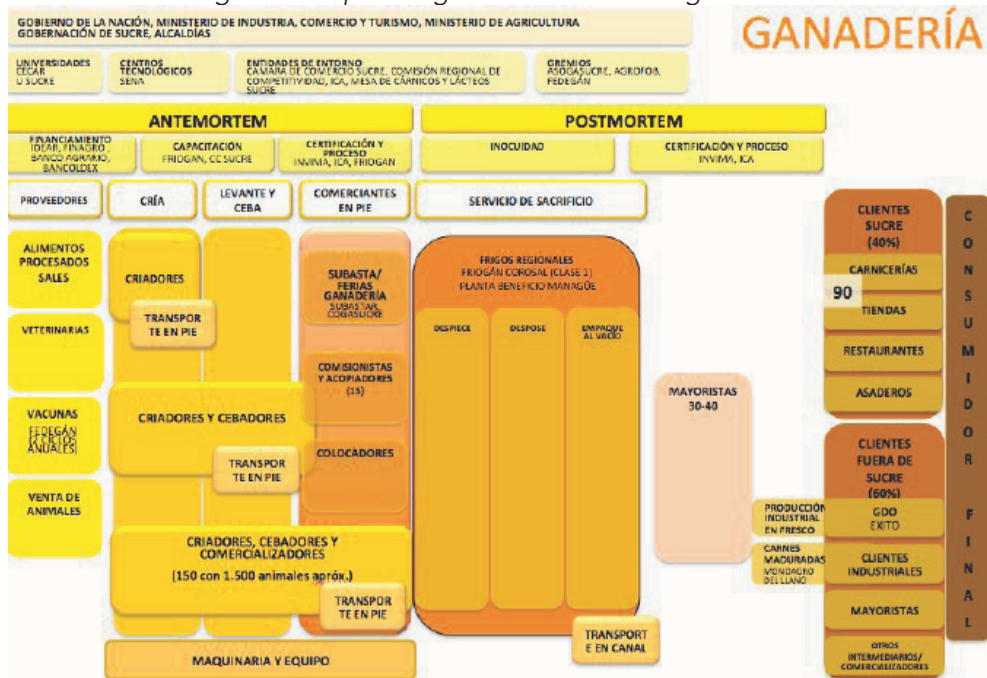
GOBIERNO DE LA NACIÓN, MINISTERIO DE INDUSTRIA, COMERCIO Y TURISMO, MINISTERIO DE AGRICULTURA
GOBERNACIÓN DE SUCRE, ALCALDÍAS

GANADERÍA

UNIVERSIDADES
CECAR
U SUCRE

CENTROS TECNOLÓGICOS
SENA

ENTIDADES DE ENTORNO
CÁMARA DE COMERCIO SUCRE, COMISIÓN REGIONAL DE COMPETITIVIDAD, ICA, MESA DE CÁRNICOS Y LÁCTEOS SUCRE

GREMIOS
ASOGASUCRE, AGROFOB, FEDEGÁN

ANTEMORTEM

POSTMORTEM

FINANCIAMIENTO
IDEAR, FINAGRO, BANCO AGRARIO, BANCOLDEX

CAPACITACIÓN
FRIOGAN, CC SUCRE

CERTIFICACIÓN Y PROCESO
INVIMA, ICA, FRIOGAN

INOCUIDAD

CERTIFICACIÓN Y PROCESO
INVIMA, ICA

PROVEEDORES

CRÍA

LEVANTE Y CEBA

COMERCIANTES EN PIE

SERVICIO DE SACRIFICIO

CLIENTES SUCRE (40%)

CONSUMIDOR FINAL

ALIMENTOS PROCESADOS SALES

CRIADORES

TRANSPORTE EN PIE

SUBASTA/ FERIAS GANADERÍA
SUBASTAR, COGASUCRE

FRIGOS REGIONALES
FRIOGÁN COROSAL (CLASE 1)
PLANTA BENEFICIO MANAGÜE

CARNICERÍAS

90

TIENDAS

VETERINARIAS

DESPIECE

DESPOSE

EMPAQUE AL VACÍO

COMISIONISTAS Y ACOPIADORES (15)

RESTAURANTES

ASADEROS

VACUNAS
FEDEGÁN (2 CICLOS ANUALES)

CRIADORES Y CEBADORES

MAYORISTAS 30-40

TRANSPORTE EN PIE

COLOCADORES

CLIENTES FUERA DE SUCRE (60%)

VENTA DE ANIMALES

PRODUCCIÓN INDUSTRIAL EN FRESCO

GDO
ÉXITO

CRIADORES, CEBADORES Y COMERCIALIZADORES
(150 con 1.500 animales aprox.)

CARNES MADURADAS
MONDACRO DEL LLANO

CLIENTES INDUSTRIALES

TRANSPORTE EN PIE

MAYORISTAS

TRANSPORTE EN CANAL

OTROS INTERMEDIARIOS/ COMERCIALIZADORES

MAQUINARIA Y EQUIPO